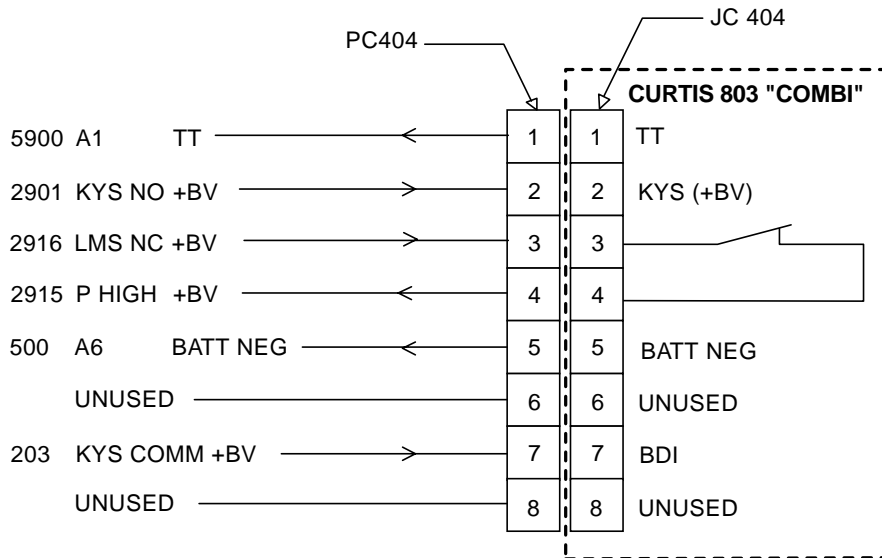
JC 404

PC404

CURTIS 803 "COMBI"

5900 A1 TT
2901 KYS NO +BV
2916 LMS NC +BV
2915 P HIGH +BV
500 A6 BATT NEG
UNUSED
203 KYS COMM +BV
UNUSED

| 1 | 1 | TT |
|---|---|---|
| 2 | 2 | KYS (+BV) |
| 3 | 3 | |
| 4 | 4 | |
| 5 | 5 | BATT NEG |
| 6 | 6 | UNUSED |
| 7 | 7 | BDI |
| 8 | 8 | UNUSED |